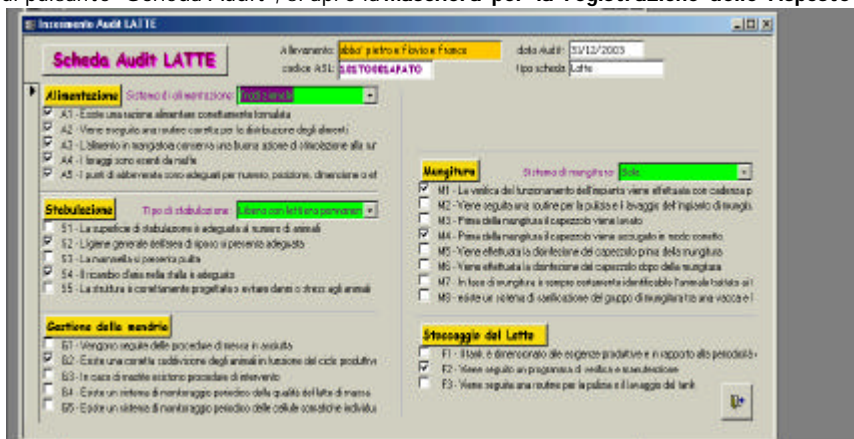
al pulsante "Scheda Audit", si apre la maschera per la registrazione delle risposte

Inserimento Audit LATTE

Scheda Audit LATTE

Allevamento: abba' pietro e flavio e franco
codice ASL: 123TO0045APATO
data Audit: 31/12/2003
tipo scheda: Latte

Alimentazione
Sistema di alimentazione: Unifeed
A1 - Esiste una razione alimentare costantemente formulata
A2 - Viene seguita una routine corretta per la distribuzione degli alimenti
A3 - L'alimento in mangiatoia conserva una buona azione di stimolazione alla sur
A4 - I foraggi sono esenti da muffe
A5 - I punti di abbeverata sono adeguati per numero, posizione, dimensione e ef

Stabulazione
Tipo di stabulazione: Libera con lettiera permanen
S1 - La superficie di stabulazione è adeguata al numero di animali
S2 - L'igiene generale dell'area di riposo si presenta adeguata
S3 - La mammella si presenta pulita
S4 - Il ricambio d'aria nella stalla è adeguato
S5 - La struttura è correttamente progettata e evitare danni o stress agli animali

Gestione della mandria
G1 - Vengono seguite delle procedure di messa in asciutta
G2 - Esiste una corretta suddivisione degli animali in funzione del ciclo produttivo
G3 - In caso di mastite esistono procedure di intervento
G4 - Esiste un sistema di monitoraggio periodico della qualità del latte di massa
G5 - Esiste un sistema di monitoraggio periodico delle cellule somatiche individu

Mungitura
Sistema di mungitura: Sala
M1 - La verifica del funzionamento dell'impianto viene effettuata con cadenza p
M2 - Viene seguita una routine per la pulizia e il lavaggio dell'impianto di mungit
M3 - Prima della mungitura il capezzolo viene lavato
M4 - Prima della mungitura il capezzolo viene asciugato in modo corretto
M5 - Viene effettuata la disinfezione del capezzolo prima della mungitura
M6 - Viene effettuata la disinfezione del capezzolo dopo della mungitura
M7 - In fase di mungitura è sempre costantemente identificabile l'animale trattato ai f
M8 - esiste un sistema di sanificazione del gruppo di mungitura fra una vacca e l

Stoccaggio del Latte
F1 - Il tank è dimensionato alle esigenze produttive e in rapporto alla periodicità
F2 - Viene seguito un programma di verifica e manutenzione
F3 - Viene seguita una routine per la pulizia e il lavaggio del tank